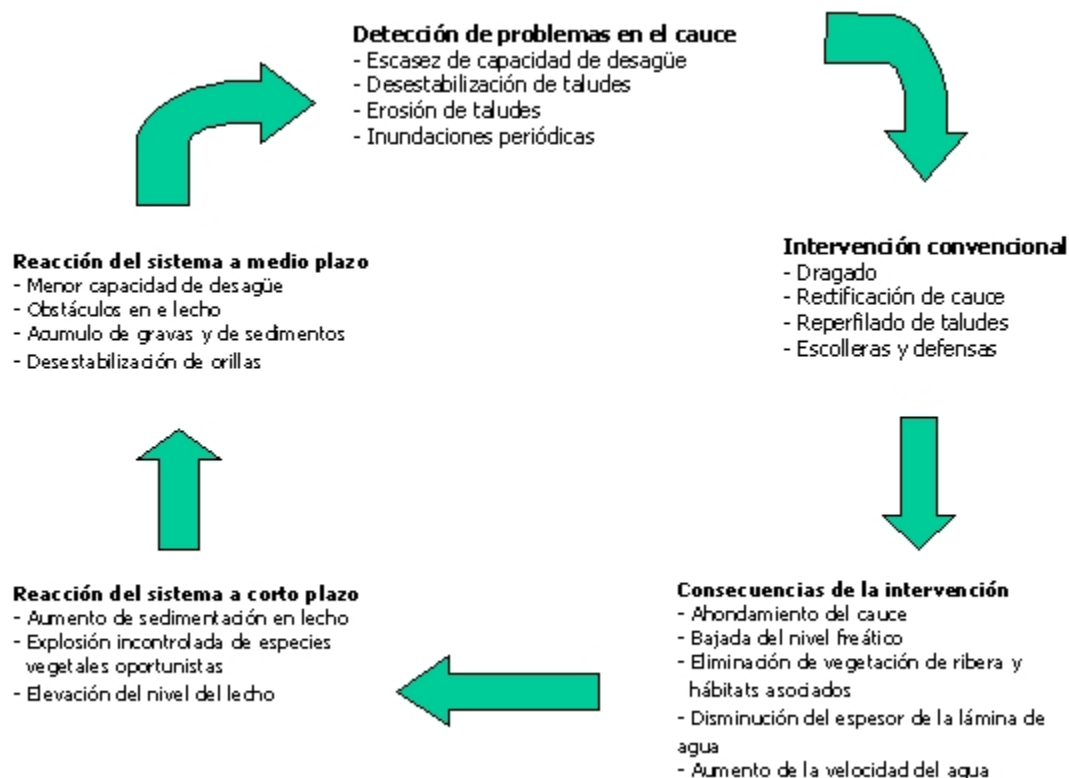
Detección de problemas en el cauce
- Escasez de capacidad de desagüe
- Desestabilización de taludes
- Erosión de taludes
- Inundaciones periódicas

Intervención convencional
- Dragado
- Rectificación de cauce
- Reperfilado de taludes
- Escolleras y defensas

Consecuencias de la intervención
- Ahondamiento del cauce
- Bajada del nivel freático
- Eliminación de vegetación de ribera y hábitats asociados
- Disminución del espesor de la lámina de agua
- Aumento de la velocidad del agua

Reacción del sistema a corto plazo
- Aumento de sedimentación en lecho
- Explosión incontrolada de especies vegetales oportunistas
- Elevación del nivel del lecho

Reacción del sistema a medio plazo
- Menor capacidad de desagüe
- Obstáculos en e lecho
- Acumulo de gravas y de sedimentos
- Desestabilización de orillas